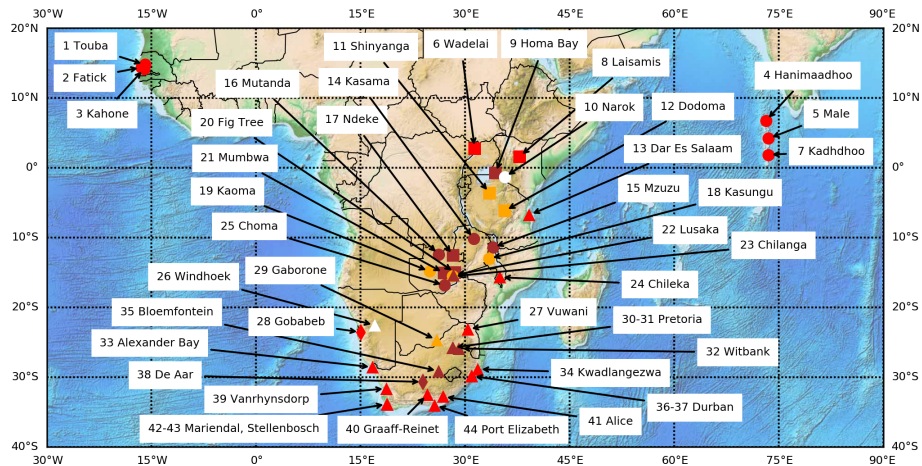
30°W 15°W 0° 15°E 30°E 45°E 60°E 75°E 90°E

20°N 10°N 0° 10°S 20°S 30°S 40°S

1 Touba
2 Fatick
3 Kahone
16 Mutanda
11 Shinyanga
14 Kasama
6 Wadelai
9 Homa Bay
8 Laisamis
4 Hanimaadhoo
5 Male
7 Kadhdhoo
10 Narok
12 Dodoma
13 Dar Es Salaam
20 Fig Tree
17 Ndeke
21 Mumbwa
19 Kaoma
15 Mzuzu
18 Kasungu
25 Choma
22 Lusaka
23 Chilanga
26 Windhoek
29 Gaborone
24 Chileka
35 Bloemfontein
28 Gobabeb
27 Vuwani
30-31 Pretoria
33 Alexander Bay
32 Witbank
38 De Aar
34 Kwadlangezwa
39 Vanrhynsdorp
36-37 Durban
41 Alice
42-43 Mariendal, Stellenbosch
40 Graaff-Reinet
44 Port Elizabeth